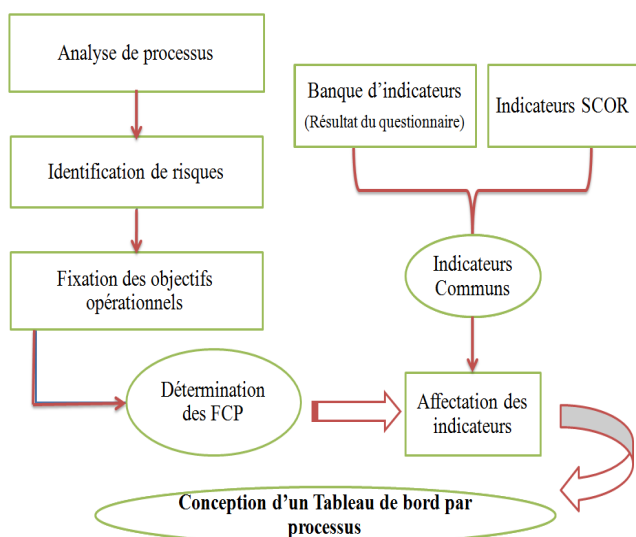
Analyse de processus

Identification de risques

Fixation des objectifs opérationnels

Banque d’indicateurs (Résultat du questionnaire)

Indicateurs SCOR

Indicateurs Communs

Détermination des FCP

Affectation des indicateurs

Conception d’un Tableau de bord par processus